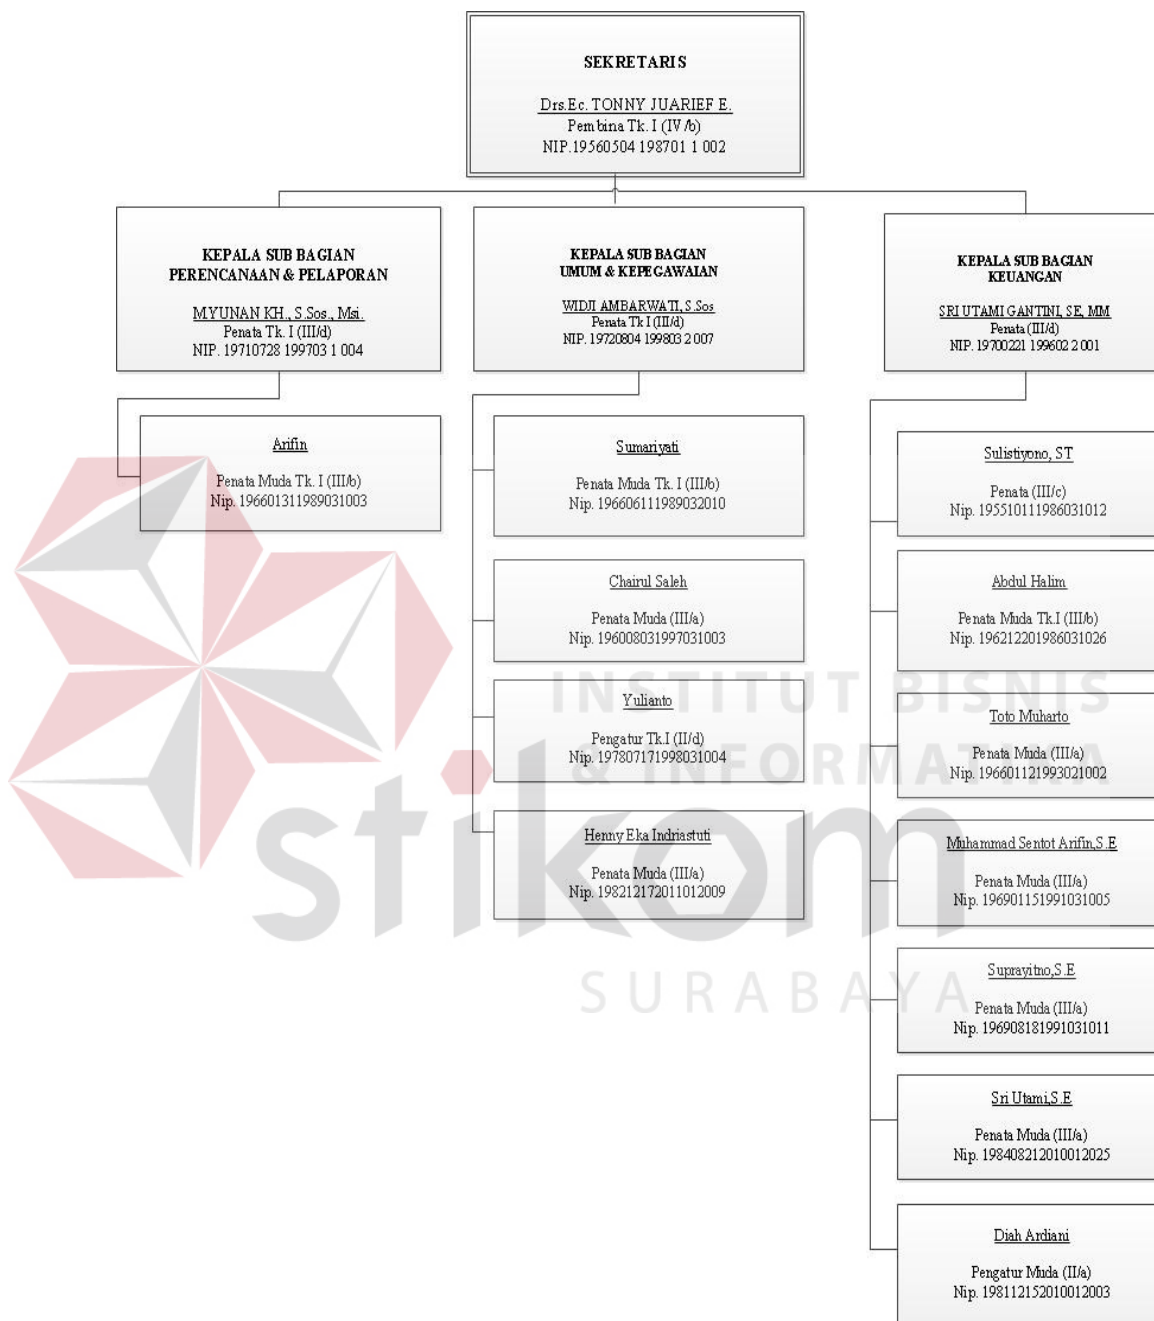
SEKRETARIS

Drs.Ec. TONNY JUARIEF E.
Pembina Tk. I (IV/b)
NIP.19560504 198701 1 002

KEPALA SUB BAGIAN
PERENCANAAN & PELAPORAN

M.YUNAN KH., S.Sos., Msi.
Penata Tk. I (III/d)
NIP. 19710728 199703 1 004

KEPALA SUB BAGIAN
UMUM & KEPEGAWAIAN

WIDJI AMBARWATI, S.Sos
Penata Tk I (III/d)
NIP. 19720804 199803 2 007

KEPALA SUB BAGIAN
KEUANGAN

SRI UTAMI GANTINI, SE, MM
Penata (III/d)
NIP. 19700221 199602 2 001

Arifin

Penata Muda Tk. I (III/b)
Nip. 196601311989031003

Sumariyati

Penata Muda Tk. I (III/b)
Nip. 196606111989032010

Chairul Saleh

Penata Muda (III/a)
Nip. 196008031997031003

Yulianto

Pengatur Tk.I (II/d)
Nip. 197807171998031004

Henny Eka Indriastuti

Penata Muda (III/a)
Nip. 198212172011012009

Sulistiyono, ST

Penata (III/c)
Nip. 195510111986031012

Abdul Halim

Penata Muda Tk.I (III/b)
Nip. 196212201986031026

Toto Muharto

Penata Muda (III/a)
Nip. 196601121993021002

Muhammad Sentot Arifin,S.E

Penata Muda (III/a)
Nip. 196901151991031005

Suprayitno,S.E

Penata Muda (III/a)
Nip. 196908181991031011

Sri Utami,S.E

Penata Muda (III/a)
Nip. 198408212010012025

Diah Ardiani

Pengatur Muda (II/a)
Nip. 198112152010012003

INSTITUT BISNIS
DAN INFORMATIKA
stikom
SURABAYA